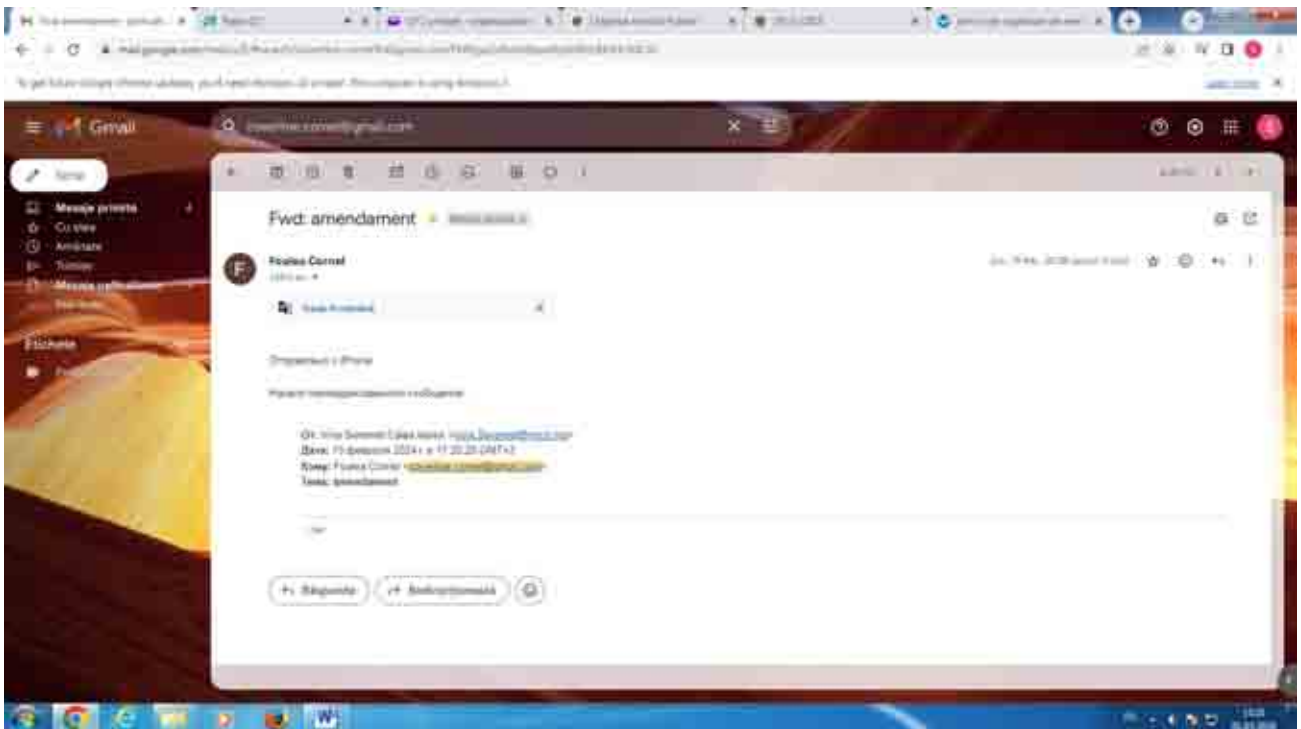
Gmail

Scrie

Mesaje primite

Cu stea

Amânate

Trimise

Fwd: amendament

Foalea Cornel

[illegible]

Отправлено с iPhone

Начало переадресованного сообщения:

От: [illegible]
Дата: 15 февраля 2024 г. в 17:20:25 GMT+2
Кому: Foalea Cornel <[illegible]@gmail.com>
Тема: amendament

Răspunde

Redirecționează